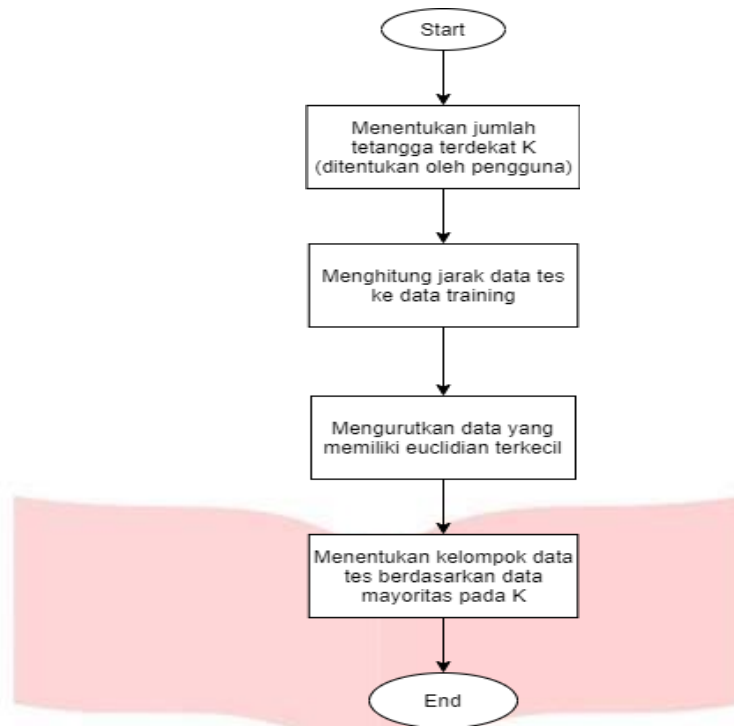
Start

Menentukan jumlah tetangga terdekat K (ditentukan oleh pengguna)

Menghitung jarak data tes ke data training

Mengurutkan data yang memiliki euclidian terkecil

Menentukan kelompok data tes berdasarkan data mayoritas pada K

End